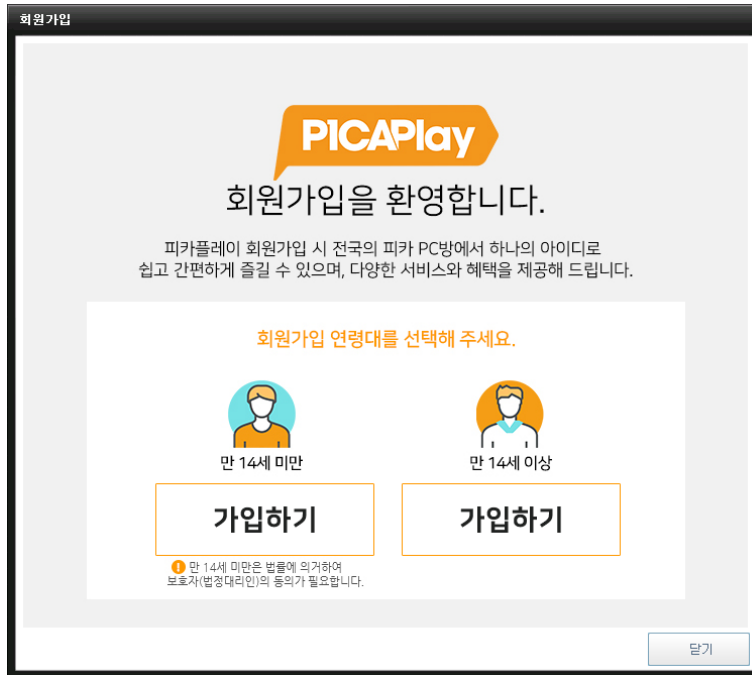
회원가입

PICAPlay

회원가입을 환영합니다.

피카플레이 회원가입 시 전국의 피카 PC방에서 하나의 아이디로 쉽고 간편하게 즐길 수 있으며, 다양한 서비스와 혜택을 제공해 드립니다.

회원가입 연령대를 선택해 주세요.

만 14세 미만

만 14세 이상

가입하기

가입하기

! 만 14세 미만은 법률에 의거하여 보호자(법정대리인)의 동의가 필요합니다.

닫기